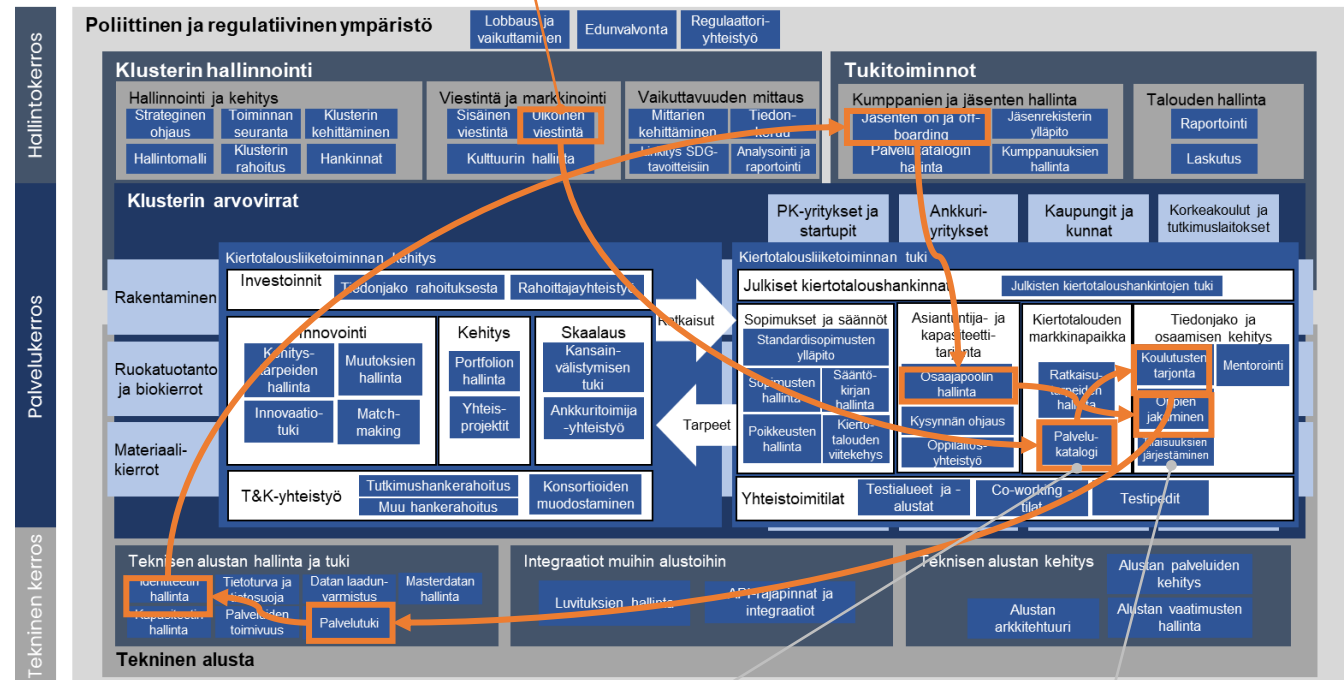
Hallintokerros

Palvelukerros

Tekninen kerros

Poliittinen ja regulatiivinen ympäristö

Lobbaus ja vaikuttaminen

Edunvalvonta

Regulaattori-yhteistyö

Klusterin hallinnointi

Hallinnointi ja kehitys

Strateginen ohjaus

Toiminnan seuranta

Klusterin kehittäminen

Hallintomalli

Klusterin rahoitus

Hankinnat

Viestintä ja markkinointi

Sisäinen viestintä

Ulkoinen viestintä

Kulttuurin hallinta

Vaikuttavuuden mittaus

Mittarien kehittäminen

Tiedon-keruu

Linkitys SDG-tavoitteisiin

Analysointi ja raportointi

Tukitoiminnot

Kumppanien ja jäsenten hallinta

Jäsenten on ja off-boarding

Jäsenrekisterin ylläpito

Palvelukatalogin hallinta

Kumppanuuksien hallinta

Talouden hallinta

Raportointi

Laskutus

Klusterin arvovirrat

PK-yritykset ja startupit

Ankkuri-yritykset

Kaupungit ja kunnat

Korkeakoulut ja tutkimuslaitokset

Rakentaminen

Ruokatuotanto ja biokierrot

Materiaali-kierrot

Kiertotalousliiketoiminnan kehitys

Investoinnit

Tiedonjako rahoituksesta

Rahoittajayhteistyö

Innovointi

Kehitys-tarpeiden hallinta

Muutoksien hallinta

Innovaatio-tuki

Match-making

Kehitys

Portfolion hallinta

Yhteis-projektit

Skaalaus

Kansain-välistymisen tuki

Ankkuritoimija-yhteistyö

T&K-yhteistyö

Tutkimushankerahoitus

Muu hankerahoitus

Konsortioiden muodostaminen

Ratkaisut

Tarpeet

Kiertotalousliiketoiminnan tuki

Julkiset kiertotaloushankinnat

Julkisten kiertotaloushankintojen tuki

Sopimukset ja säännöt

Standardisopimusten ylläpito

Sopimusten hallinta

Sääntö-kirjan hallinta

Poikkeusten hallinta

Kierto-talouden viitekehys

Asiantuntija- ja kapasiteetti-tarjonta

Osaajapoolin hallinta

Kysynnän ohjaus

Oppilaitos-yhteistyö

Kiertotalouden markkinapaikka

Ratkaisu-tarpeiden hallinta

Palvelu-katalogi

Tiedonjako ja osaamisen kehitys

Koulutusten tarjonta

Mentorointi

Oppien jakaminen

Tilaisuuksien järjestäminen

Yhteistoimitilat

Testialueet ja -alustat

Co-working tilat

Testipedit

Teknisen alustan hallinta ja tuki

Identiteetin hallinta

Kapasiteetin hallinta

Tietoturva ja tietosuoja

Palveluiden toimivuus

Datan laadun-varmistus

Masterdatan hallinta

Palvelutuki

Integraatiot muihin alustoihin

Luvituksien hallinta

API-rajapinnat ja integraatiot

Teknisen alustan kehitys

Alustan palveluiden kehitys

Alustan arkkitehtuuri

Alustan vaatimusten hallinta

Tekninen alusta